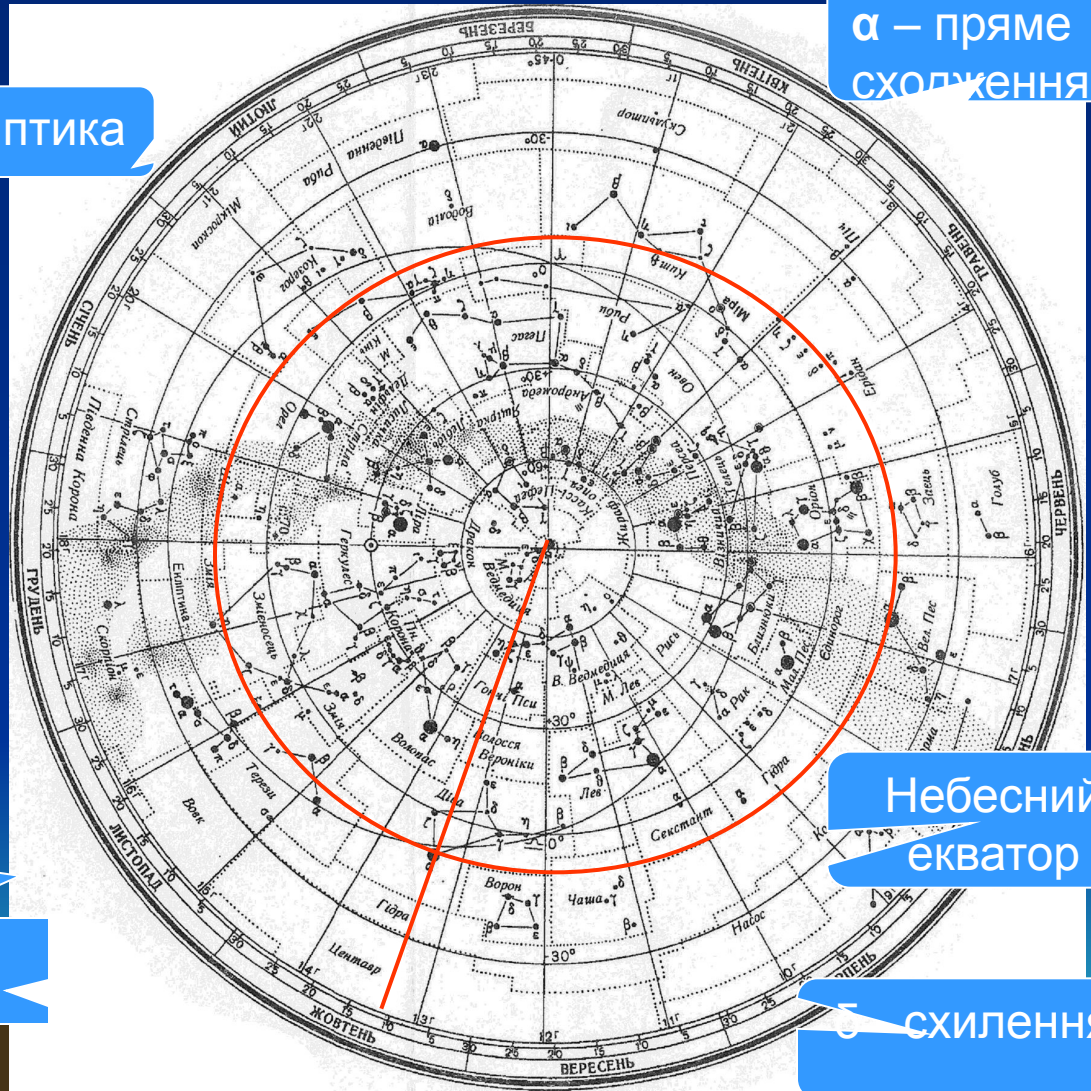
α – пряме сходження

птика

Небесний екватор

δ – схилення

БЕРЕЗЕНЬ
КВІТЕНЬ
ТРАВЕНЬ
ЧЕРВЕНЬ
ЛИПЕНЬ
СЕРПЕНЬ
ВЕРЕСЕНЬ
ЖОВТЕНЬ
ЛИСТОПАД
ГРУДЕНЬ
СІЧЕНЬ
ЛЮТИЙ

Скульптор
Південна Риба
Водолій
Мікроскоп
Козеріг
Кит
Риби
Пегас
Мира
Овен
Андромеда
Ящірка
Лебідь
Дельфін
Стріла
Орел
Стрілець
Південна Корона
Скорпіон
Змієносець
Змія
Геркулес
Ліра
Дракон
Касіопея
Персей
Жираф
Візничий
Оріон
Ерідан
Заєць
Голуб
Телець
Близнята
Мал. Пес
Вел. Пес
Єдиноріг
Рись
Рак
Лев
М. Лев
В. Ведмедиця
М. Ведмедиця
Гончі Пси
Волосся Вероніки
Волопас
Північна Корона
Діва
Терези
Вовк
Центавр
Гідра
Ворон
Чаша
Секстант
Насос
Екліптика